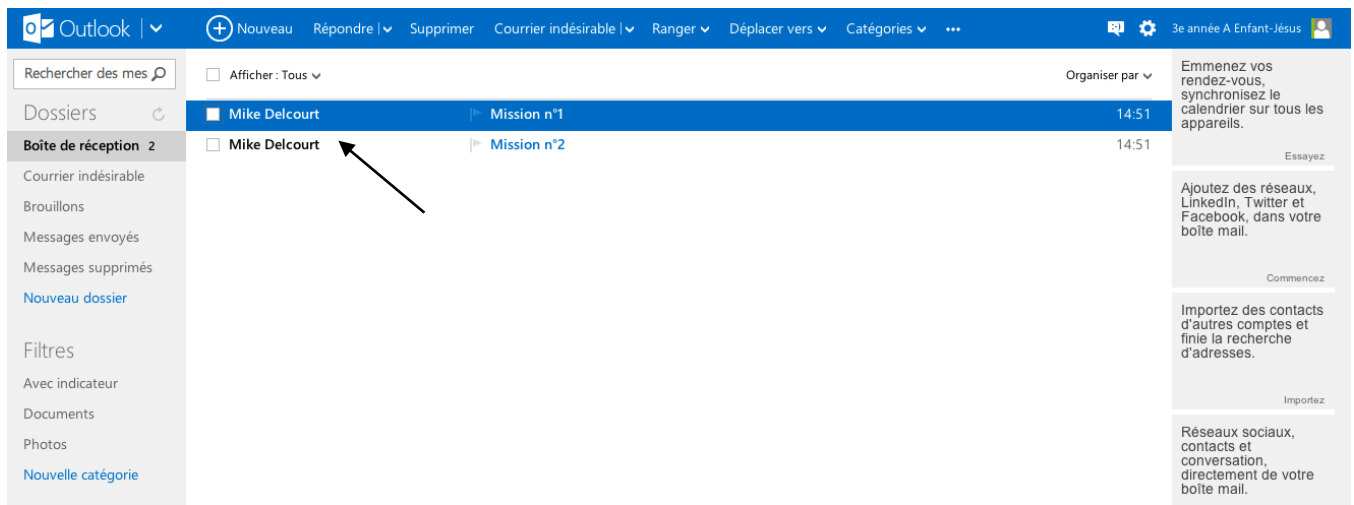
Outlook | Nouveau Répondre | Supprimer Courrier indésirable | Ranger Déplacer vers Catégories ••• 3e année A Enfant-Jésus

Rechercher des mes

Dossiers

Boîte de réception 2

Courrier indésirable

Brouillons

Messages envoyés

Messages supprimés

Nouveau dossier

Filtres

Avec indicateur

Documents

Photos

Nouvelle catégorie

Afficher : Tous

Organiser par

| | | |
|---|---|---|
| Mike Delcourt | Mission n°1 | 14:51 |
| Mike Delcourt | Mission n°2 | 14:51 |

Emmenez vos rendez-vous, synchronisez le calendrier sur tous les appareils.

Essayez

Ajoutez des réseaux, LinkedIn, Twitter et Facebook, dans votre boîte mail.

Commencez

Importez des contacts d'autres comptes et finie la recherche d'adresses.

Importez

Réseaux sociaux, contacts et conversation, directement de votre boîte mail.